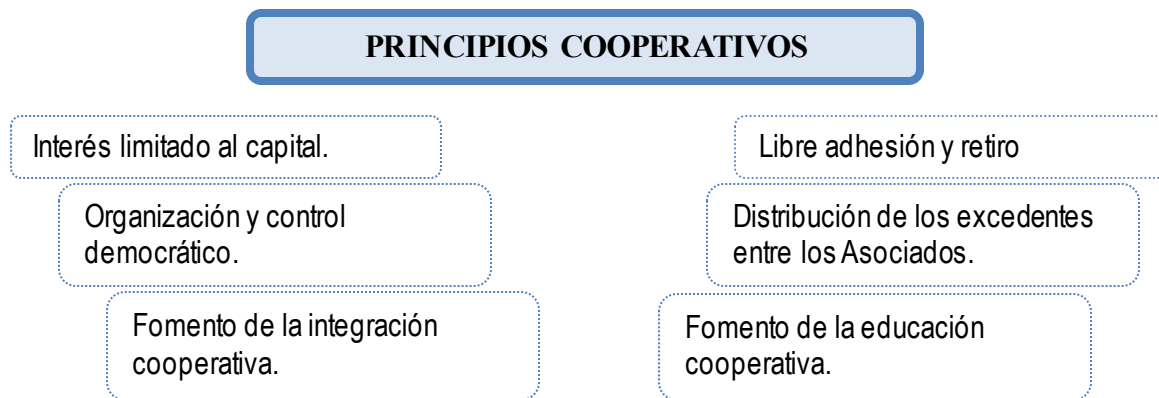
PRINCIPIOS COOPERATIVOS

Interés limitado al capital.

Organización y control democrático.

Fomento de la integración cooperativa.

Libre adhesión y retiro

Distribución de los excedentes entre los Asociados.

Fomento de la educación cooperativa.